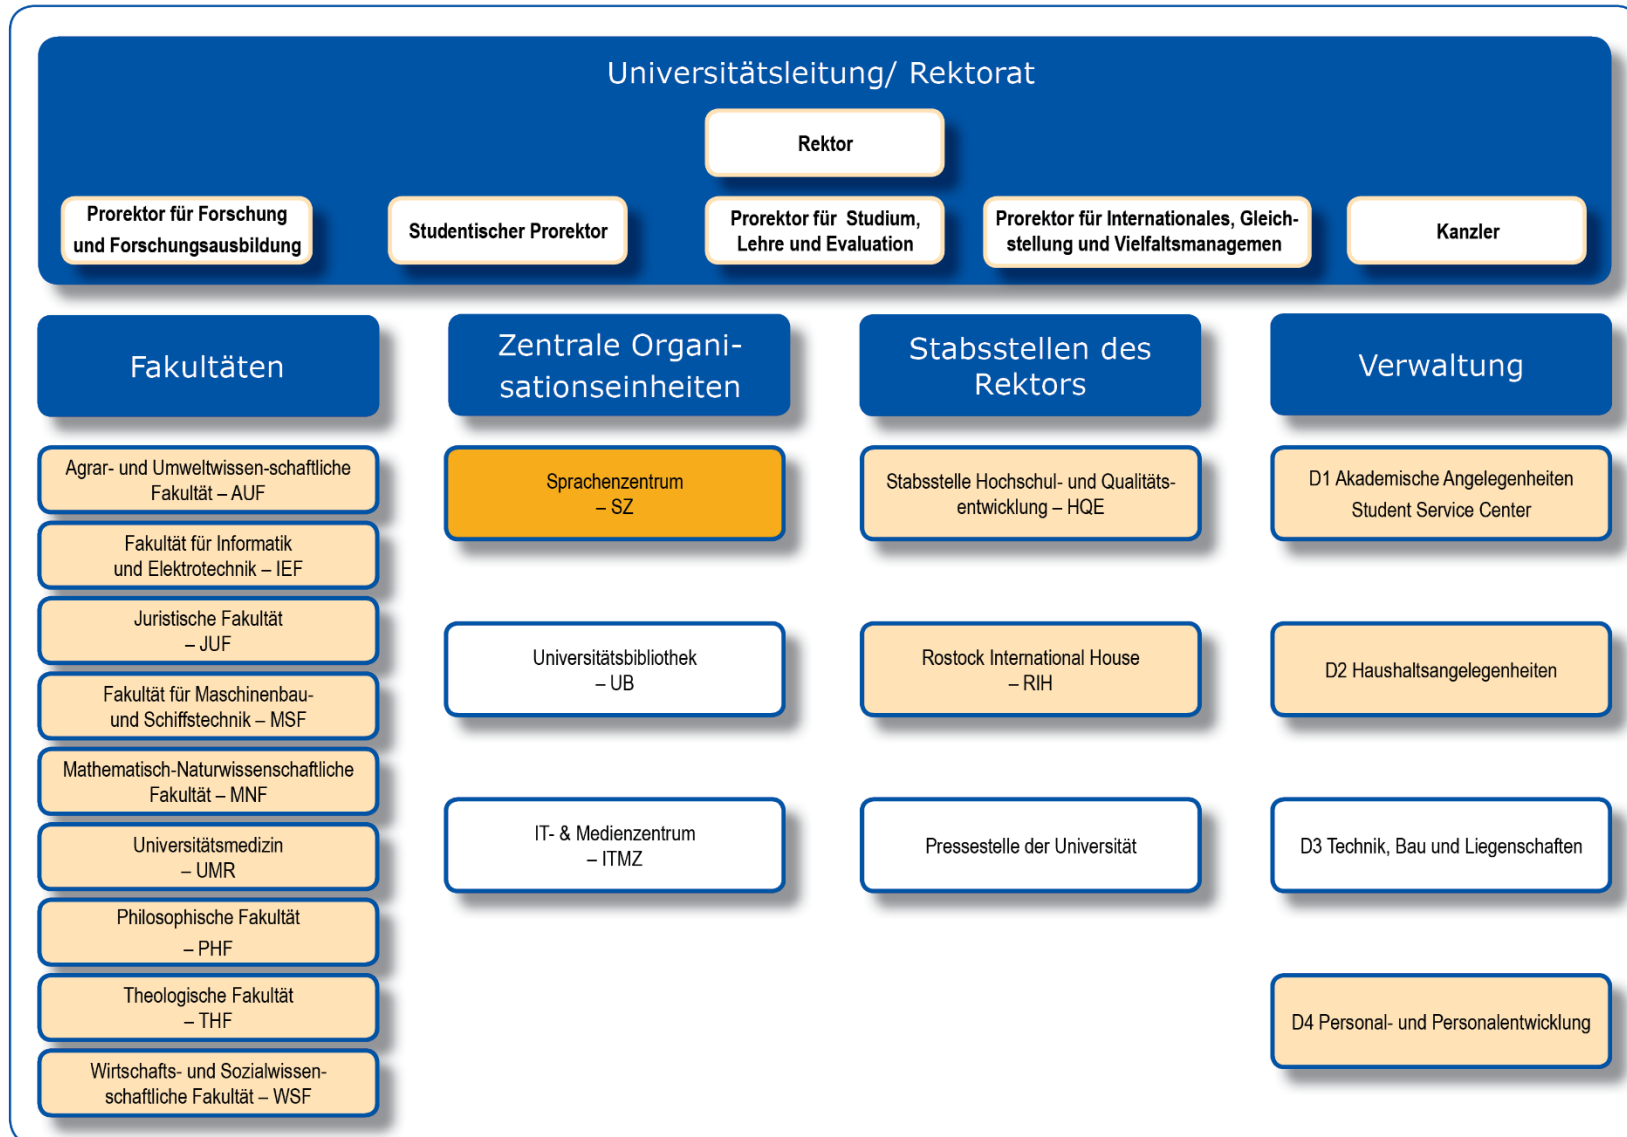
Universitätsleitung/ Rektorat

Rektor

Prorektor für Forschung und Forschungsausbildung

Studentischer Prorektor

Prorektor für Studium, Lehre und Evaluation

Prorektor für Internationales, Gleichstellung und Vielfaltsmanagemen

Kanzler

Fakultäten

Agrar- und Umweltwissen-schaftliche Fakultät – AUF

Fakultät für Informatik und Elektrotechnik – IEF

Juristische Fakultät – JUF

Fakultät für Maschinenbau- und Schiffstechnik – MSF

Mathematisch-Naturwissenschaftliche Fakultät – MNF

Universitätsmedizin – UMR

Philosophische Fakultät – PHF

Theologische Fakultät – THF

Wirtschafts- und Sozialwissenschaftliche Fakultät – WSF

Zentrale Organisationseinheiten

Sprachenzentrum – SZ

Universitätsbibliothek – UB

IT- & Medienzentrum – ITMZ

Stabsstellen des Rektors

Stabsstelle Hochschul- und Qualitätsentwicklung – HQE

Rostock International House – RIH

Pressestelle der Universität

Verwaltung

D1 Akademische Angelegenheiten Student Service Center

D2 Haushaltsangelegenheiten

D3 Technik, Bau und Liegenschaften

D4 Personal- und Personalentwicklung